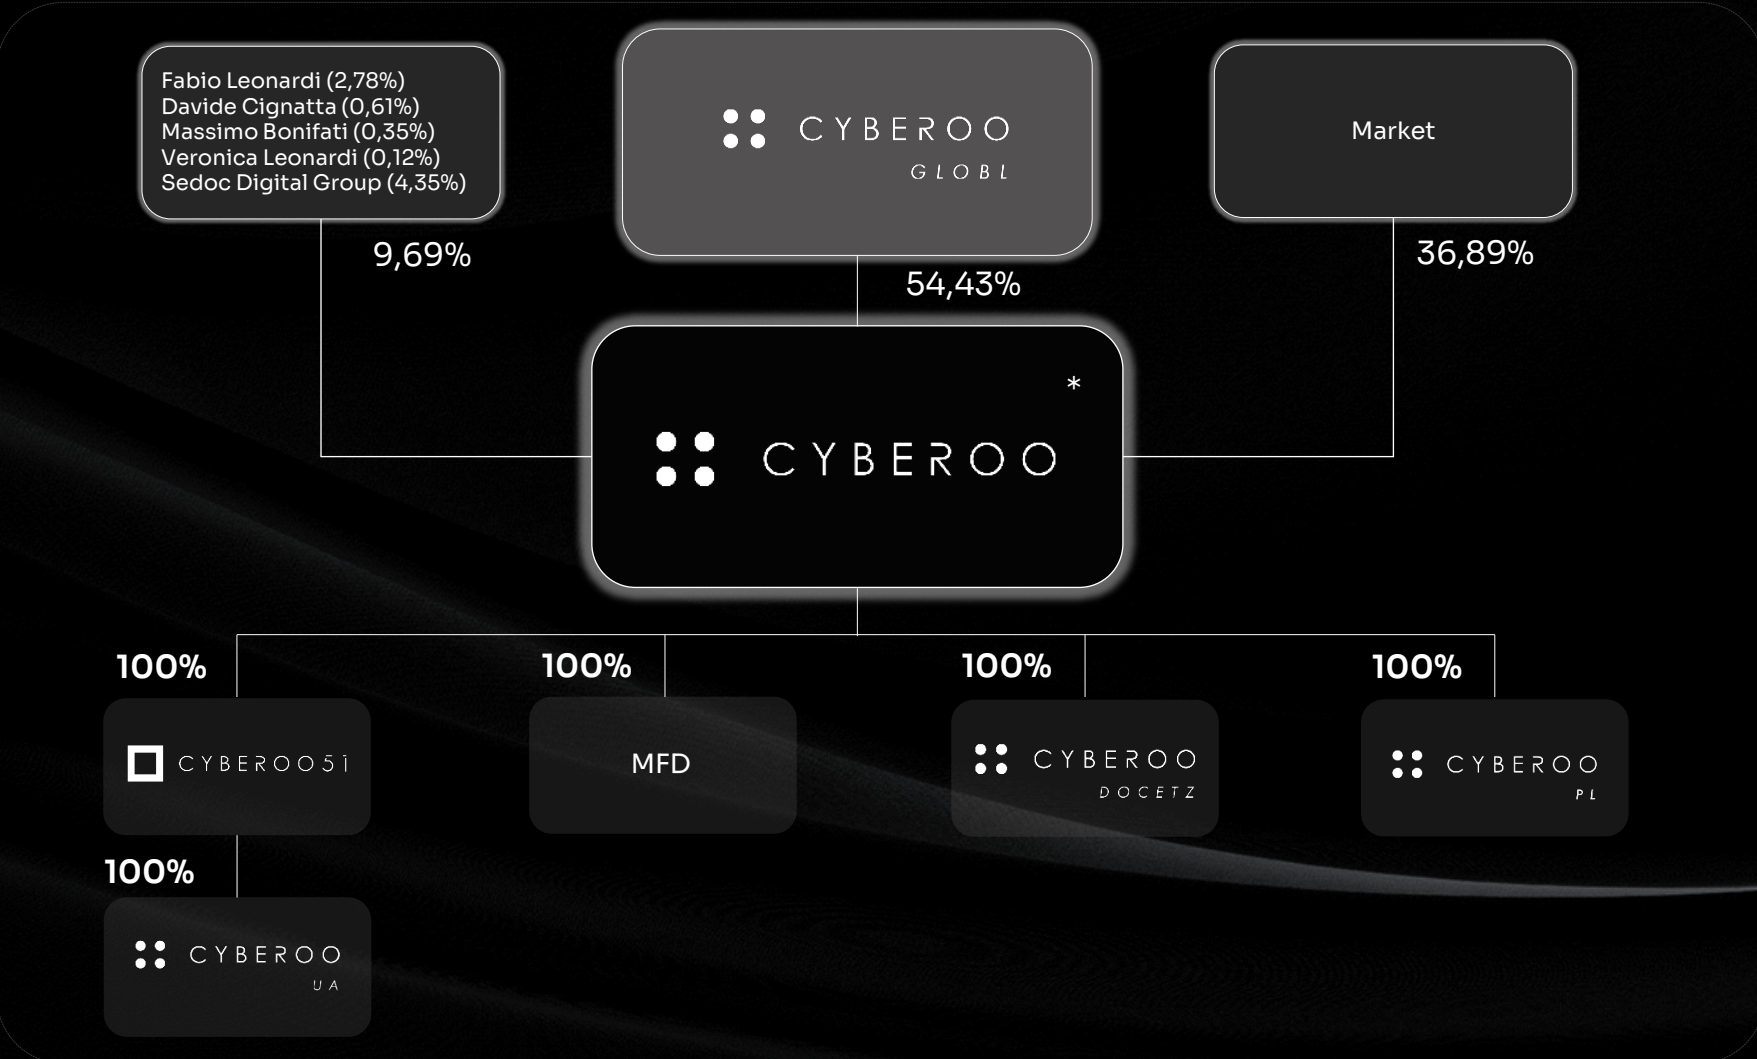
Fabio Leonardi (2,78%)
Davide Cignatta (0,61%)
Massimo Bonifati (0,35%)
Veronica Leonardi (0,12%)
Sedoc Digital Group (4,35%)

CYBEROO GLOBL

Market

9,69%

54,43%

36,89%

CYBEROO *

100%

100%

100%

100%

CYBEROO51

MFD

CYBEROO DOCETZ

CYBEROO PL

100%

CYBEROO UA